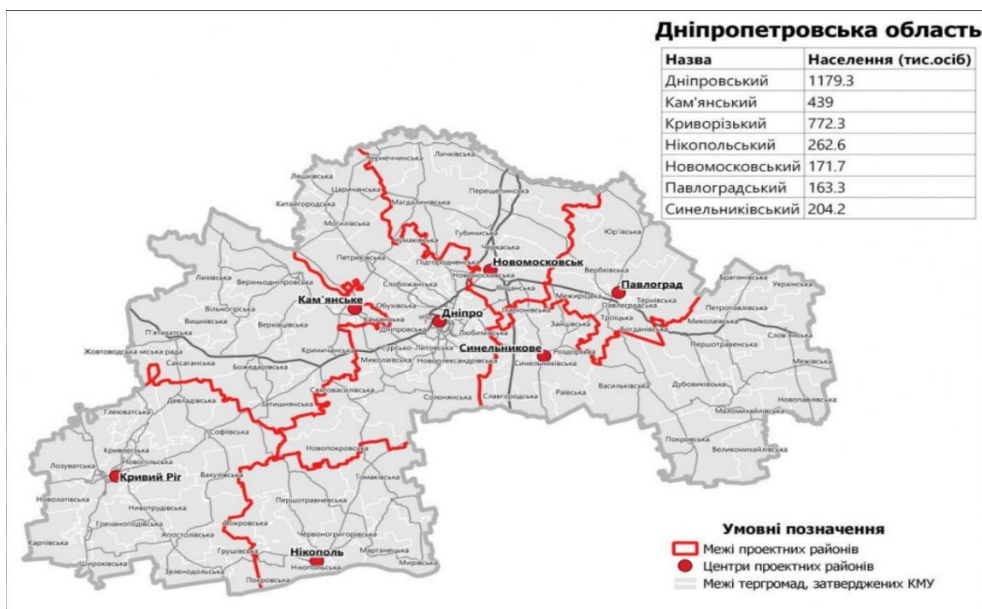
Дніпропетровська область

| Назва | Населення (тис.осіб) |
|---|---|
| Дніпровський | 1179.3 |
| Кам'янський | 439 |
| Криворізький | 772.3 |
| Нікопольський | 262.6 |
| Новомосковський | 171.7 |
| Павлоградський | 163.3 |
| Синельниківський | 204.2 |

Кам'янське
Дніпро
Новомосковськ
Павлоград
Синельникове
Кривий Ріг
Нікополь

Личківська
Китайгородська
Царичанська
Могилівська
Магдалинівська
Перещепинська
Губиниська
Чернеччинська
Петриківська
Лихівська
Вербківська
Юр'ївська
Брагинівська
Українська
Петропавлівська
Межиріцька
Тернівська
Павлоградська
Троїцька
Богданівська
Миколаївська
Слов'янська
Першотравенська
Межівська
Дубовиківська
Васильківська
Покровська
Великомихайлівська
Раївська
Славгородська
Солонянська
Роздорська
Зайцівська
Обухівська
Вільногірська
Верхньодніпровська
Вишнівська
Жовтоводська міська рада
П'ятихатська
Саксаганська
Криничанська
Божедарівська
Новоолександрівська
Сурсько-Литовська
Слобожанська
Чумаківська
Підгородненська
Девладівська
Глеюватська
Софіївська
Лозуватська
Новолатівська
Криворізька
Новопільська
Новотроїцька
Вакулівська
Новопокровська
Томаківська
Першотравенська
Апостолівська
Зеленодольська
Грушівська
Червоногригорівська
Марганецька
Мирівська
Покровська
Широківська
Карпівська
Грегнанопільська
Нікопольська

Умовні позначення
Межі проектних районів
Центри проектних районів
Межі тергромад, затверджених КМУ